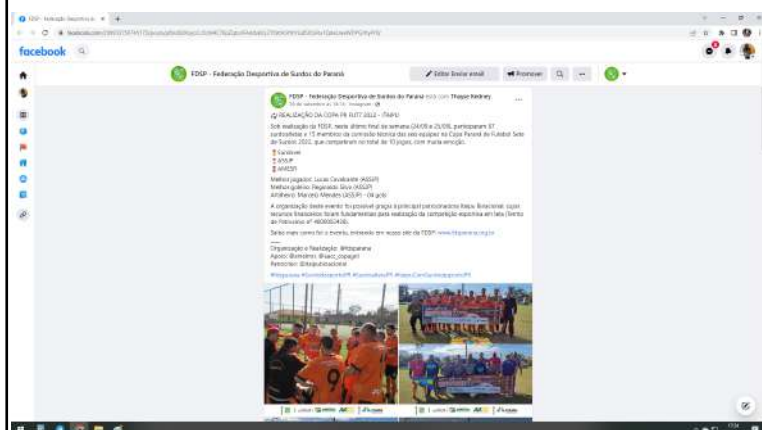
FDSP - Federação Desportiva... ×

facebook

FDSP - Federação Desportiva de Surdos do Paraná

Editar Enviar email

Promover

FDSP - Federação Desportiva de Surdos do Paraná está com Thayse Rodney.

REALIZAÇÃO DA COPA PR FUT7 2022 - ITAIPU

Sob realização da FDSP, neste último final de semana (24/09 a 25/09), participaram 37 jogadores e 15 membros da comissão técnica das seis equipes na Copa Paraná de Futebol Sete de Surdos 2022, que competiram no total de 10 jogos, com muita emoção.

Cascavel
ASSP
AMESP

Melhor jogador: Lucas Cavalcante (ASSP)
Melhor goleiro: Reginaldo Silva (ASSP)
Artilheiro: Marcelo Mendes (ASSP) - 06 gols

A organização deste evento foi possível graças à principal patrocinadora Itaipu Binacional, cujos recursos financeiros foram fundamentais para realização da competição esportiva em tela (Termo de Fomento nº 4600062436).

Saiba mais como foi o evento, entrando em nosso site da FDSP: www.fdsparana.org.br

Organização e Realização: @fdsparana
Apoio: @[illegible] @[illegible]
Patrocínio: @itaipubinacional

#fdsparana #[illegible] #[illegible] #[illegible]